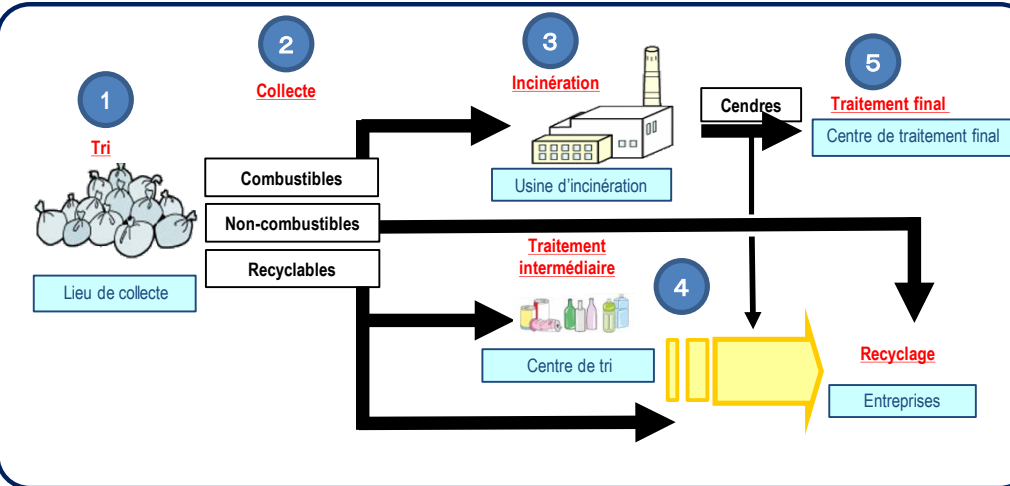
1

Tri

Lieu de collecte

2

Collecte

Combustibles

Non-combustibles

Recyclables

3

Incinération

Usine d'incinération

Cendres

5

Traitement final

Centre de traitement final

Traitement intermédiaire

4

Centre de tri

Recyclage

Entreprises